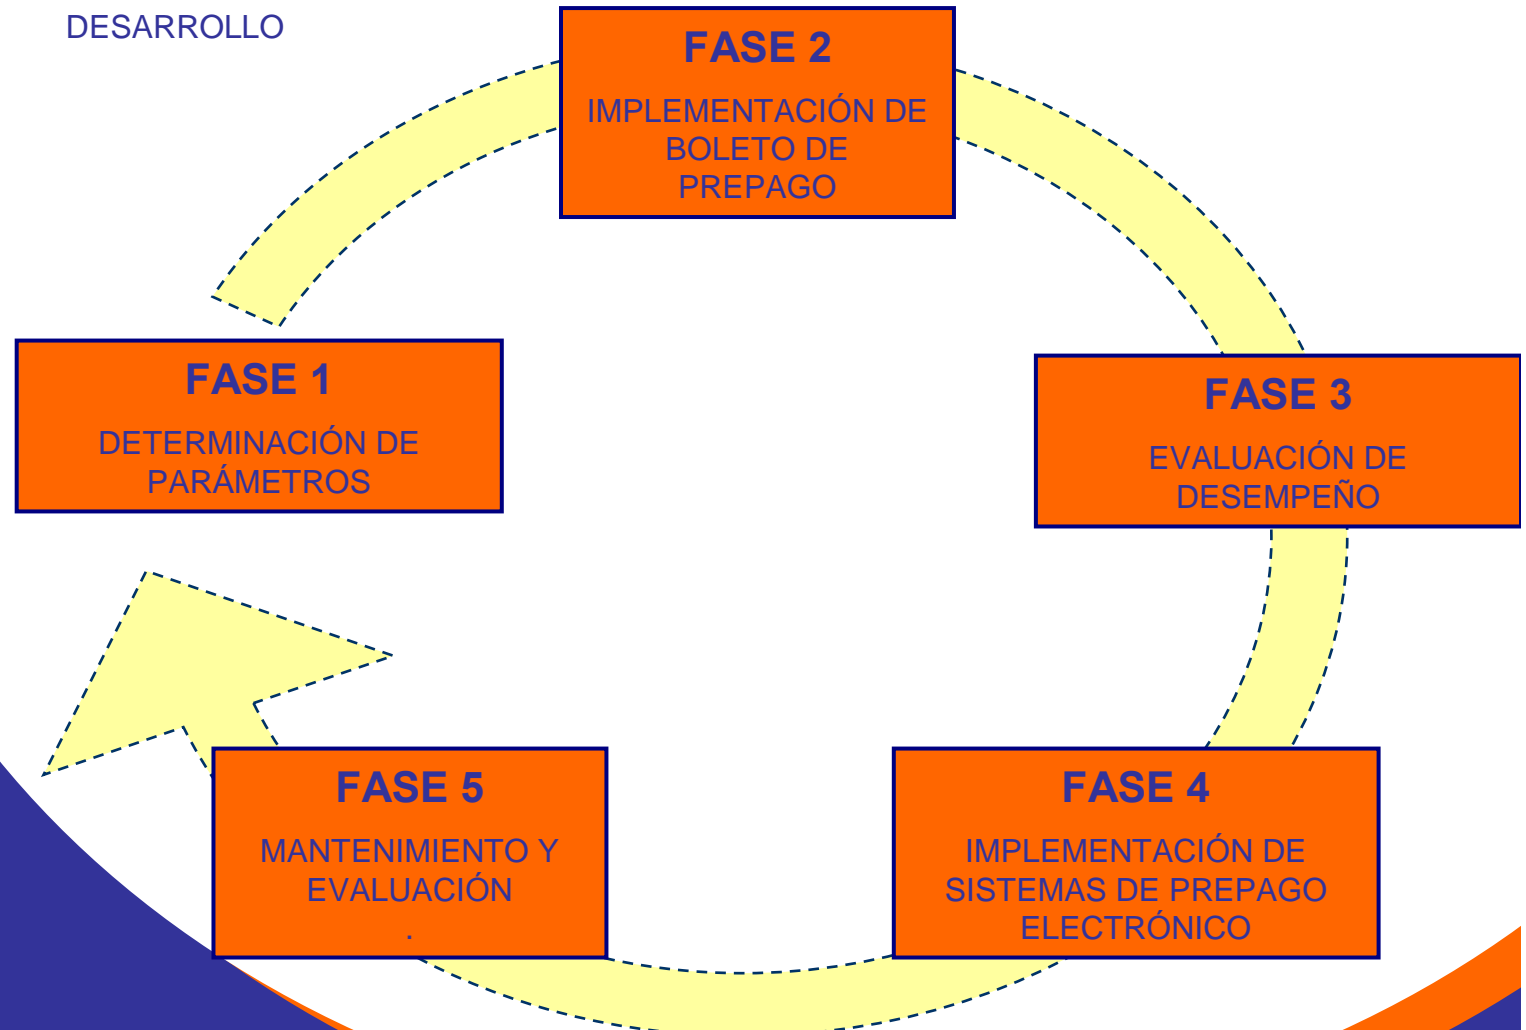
DESARROLLO

FASE 2
IMPLEMENTACIÓN DE BOLETO DE PREPAGO

FASE 1
DETERMINACIÓN DE PARÁMETROS

FASE 3
EVALUACIÓN DE DESEMPEÑO

FASE 5
MANTENIMIENTO Y EVALUACIÓN
.

FASE 4
IMPLEMENTACIÓN DE SISTEMAS DE PREPAGO ELECTRÓNICO